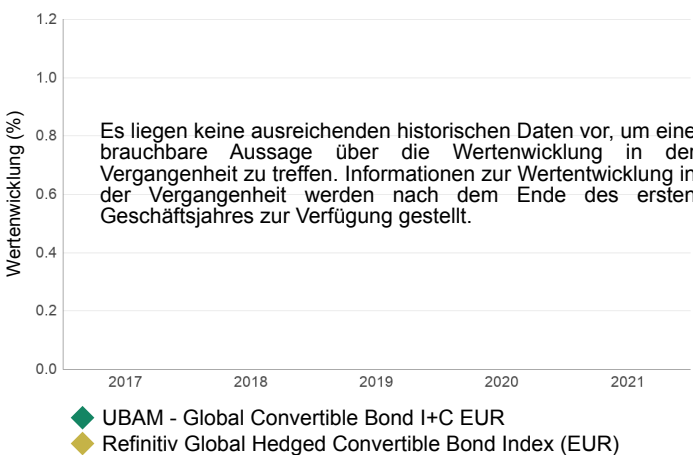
1.2
1.0
0.8
0.6
0.4
0.2
0.0

Wertenwicklung (%)

Es liegen keine ausreichenden historischen Daten vor, um eine brauchbare Aussage über die Wertenwicklung in der Vergangenheit zu treffen. Informationen zur Wertentwicklung in der Vergangenheit werden nach dem Ende des ersten Geschäftsjahres zur Verfügung gestellt.

2017
2018
2019
2020
2021

UBAM - Global Convertible Bond I+C EUR
Refinitiv Global Hedged Convertible Bond Index (EUR)